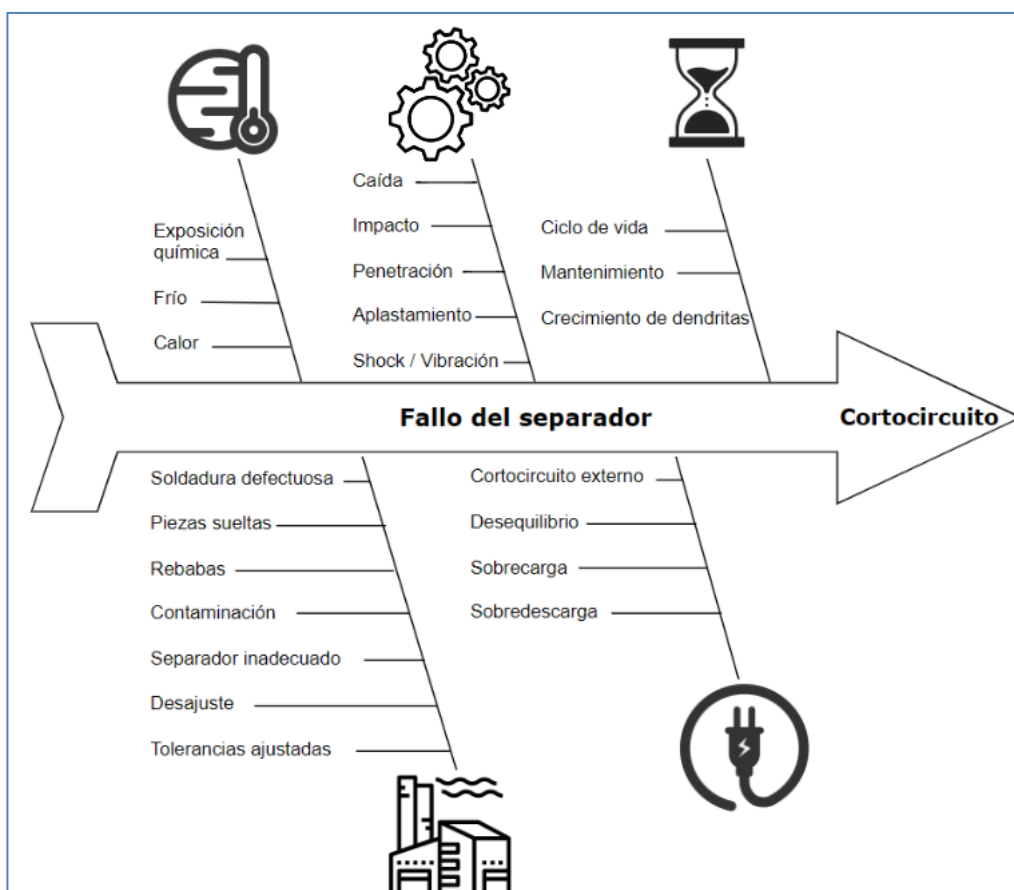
Exposición química

Frío

Calor

Caída

Impacto

Penetración

Aplastamiento

Shock / Vibración

Ciclo de vida

Mantenimiento

Crecimiento de dendritas

Fallo del separador

Cortocircuito

Soldadura defectuosa

Piezas sueltas

Rebabas

Contaminación

Separador inadecuado

Desajuste

Tolerancias ajustadas

Cortocircuito externo

Desequilibrio

Sobrecarga

Sobredescarga